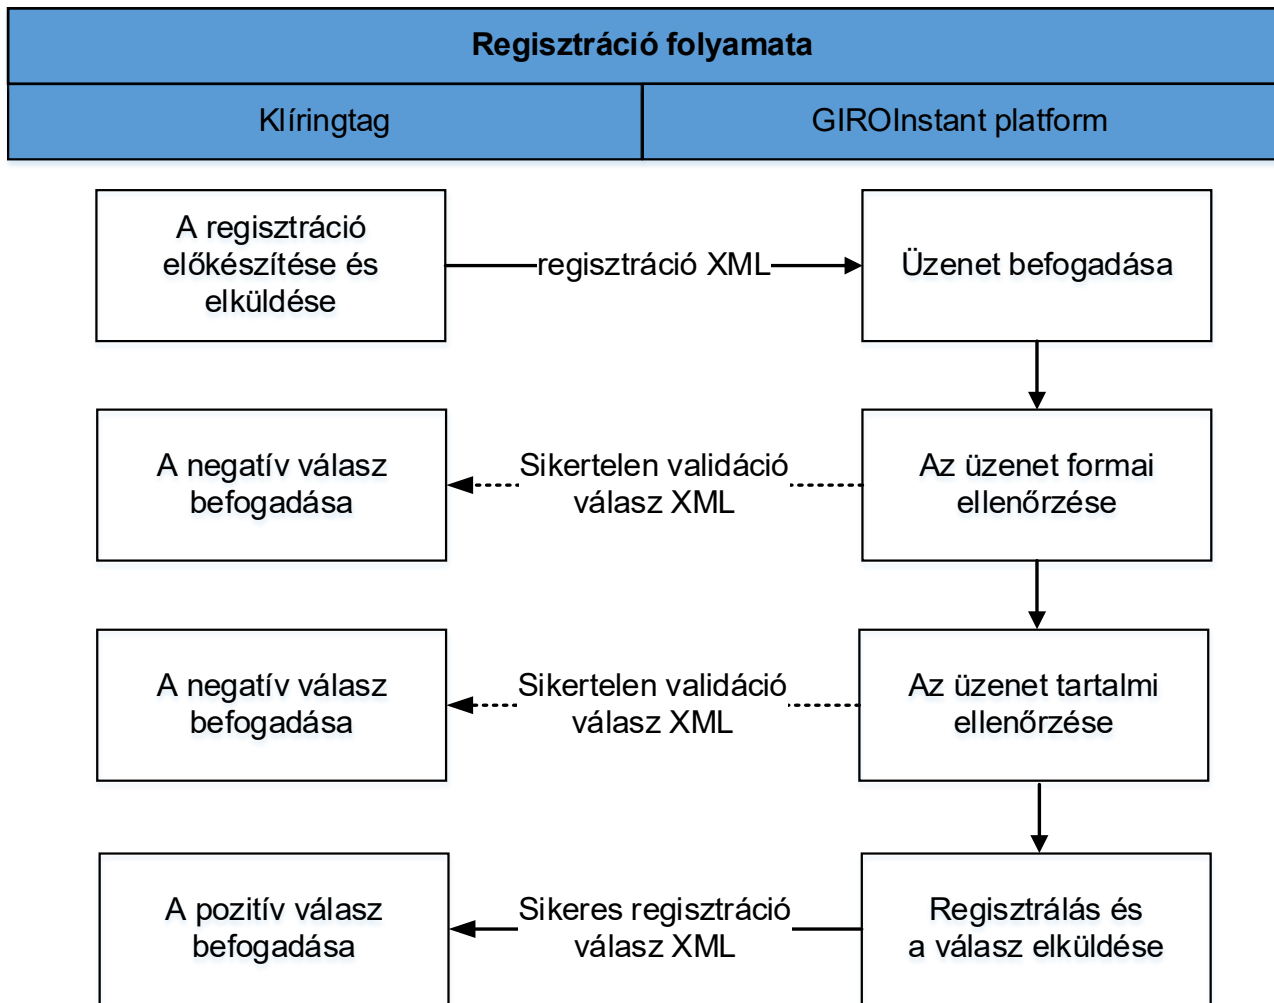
Regisztráció folyamata

| Klíringtag | GIROInstant platform |
|---|---|

A regisztráció előkészítése és elküldése

regisztráció XML

Üzenet befogadása

A negatív válasz befogadása

Sikertelen validáció válasz XML

Az üzenet formai ellenőrzése

A negatív válasz befogadása

Sikertelen validáció válasz XML

Az üzenet tartalmi ellenőrzése

A pozitív válasz befogadása

Sikeres regisztráció válasz XML

Regisztrálás és a válasz elküldése